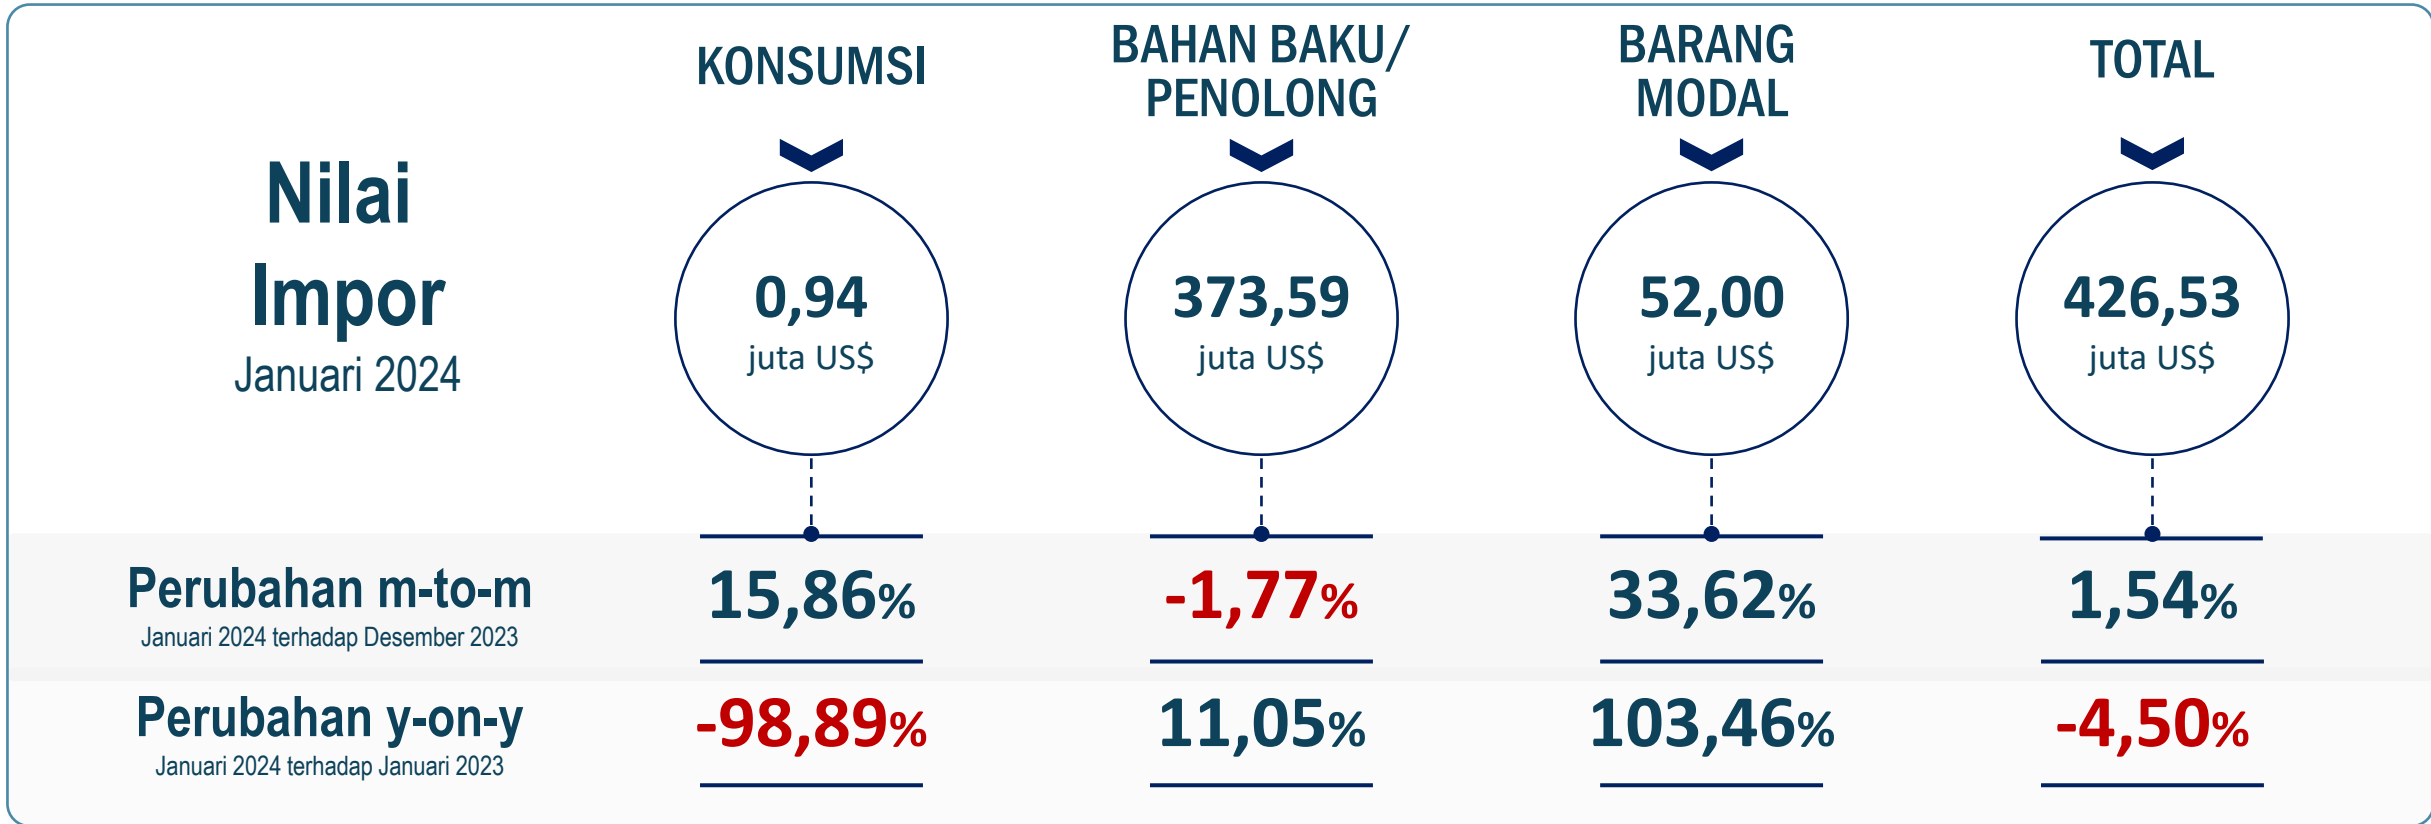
Nilai Impor
Januari 2024

| | KONSUMSI | BAHAN BAKU/ PENOLONG | BARANG MODAL | TOTAL |
|---|---|---|---|---|
| | 0,94 juta US$ | 373,59 juta US$ | 52,00 juta US$ | 426,53 juta US$ |
| Perubahan m-to-m Januari 2024 terhadap Desember 2023 | 15,86% | -1,77% | 33,62% | 1,54% |
| Perubahan y-on-y Januari 2024 terhadap Januari 2023 | -98,89% | 11,05% | 103,46% | -4,50% |